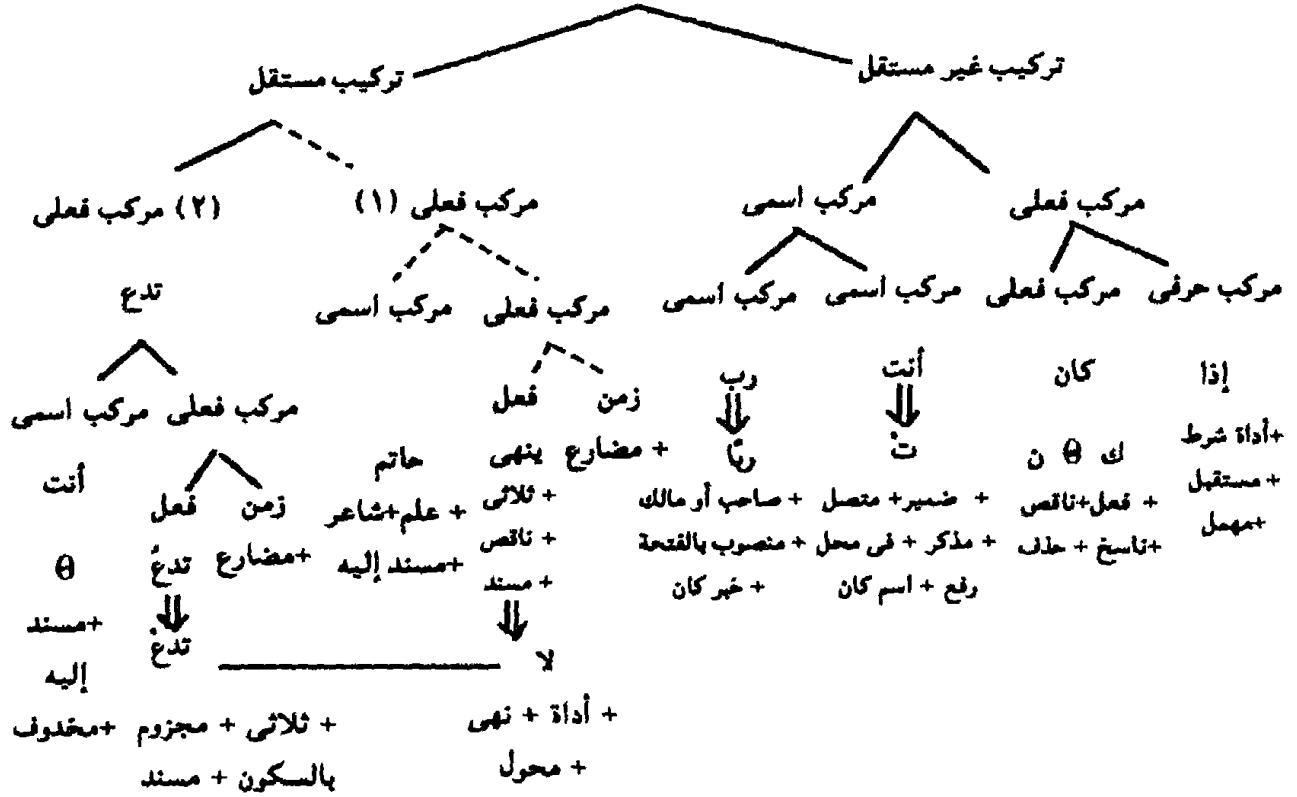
تركيب غير مستقل

تركيب مستقل

مركب فعلى

مركب اسمى

مركب فعلى (١)

(٢) مركب فعلى

مركب حرفى

مركب فعلى

مركب اسمى

مركب اسمى

مركب فعلى

مركب اسمى

تدع

إذا

+أداة شرط

+ مستقبل

+مهمل

كان

ك θ ن

+ فعل+ناقص

+ناسخ + حذف

أنت

ت

+ ضمير+ متصل

+ مذكر + فى محل

رفع + اسم كان

رب

ربًا

+ صاحب أو مالك

+ منصوب بالفتحة

+ خبر كان

زمن

+ مضارع

فعل

ينهى

+ ثلاثى

+ ناقص

+ مسند

لا

+ أداة + نهى

+ محول

حاتم

+ علم+شاعر

+مسند إليه

مركب فعلى

مركب اسمى

زمن

+مضارع

فعل

تدعُ

تدعْ

+ ثلاثى + مجزوم

بالسكون + مسند

أنت

θ

+مسند

إليه

+محذوف